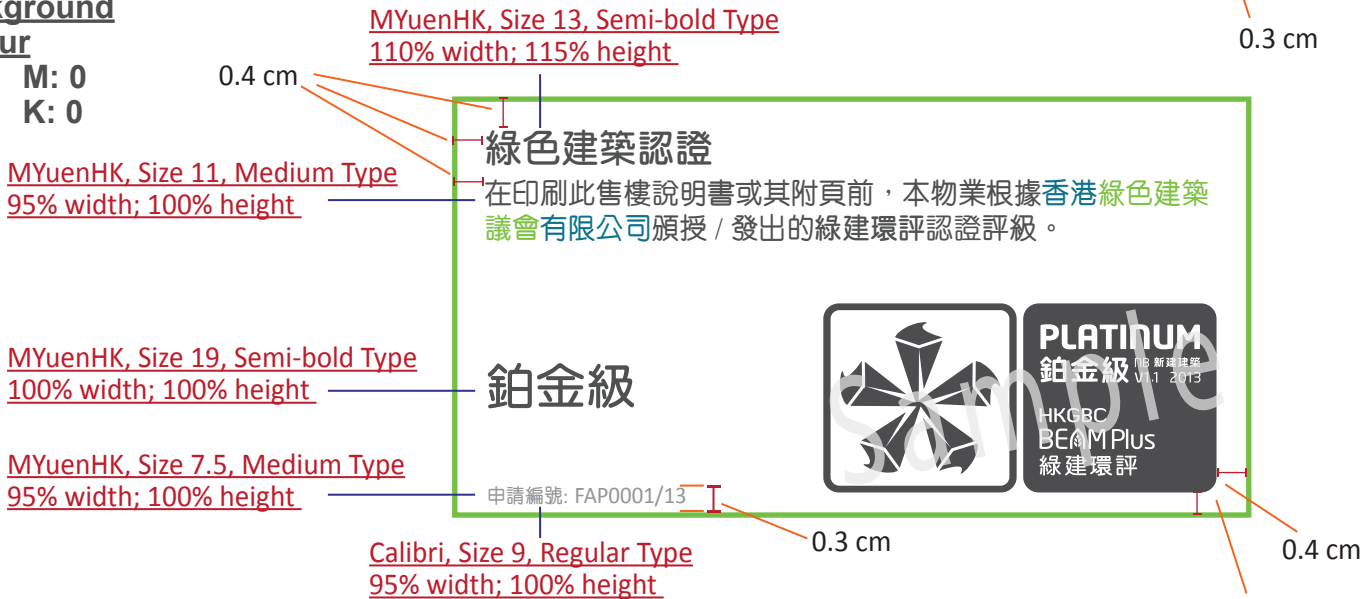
kground
ur
M: 0
K: 0

MYuenHK, Size 13, Semi-bold Type
110% width; 115% height

0.4 cm

0.3 cm

MYuenHK, Size 11, Medium Type
95% width; 100% height

綠色建築認證

在印刷此售樓說明書或其附頁前，本物業根據香港綠色建築議會有限公司頒授 / 發出的綠建環評認證評級。

MYuenHK, Size 19, Semi-bold Type
100% width; 100% height

鉑金級

PLATINUM
鉑金級 NB 新建建築 V1.1 2013
HKGBC
BEAM Plus
綠建環評

Sample

MYuenHK, Size 7.5, Medium Type
95% width; 100% height

申請編號: FAP0001/13

Calibri, Size 9, Regular Type
95% width; 100% height

0.3 cm

0.4 cm